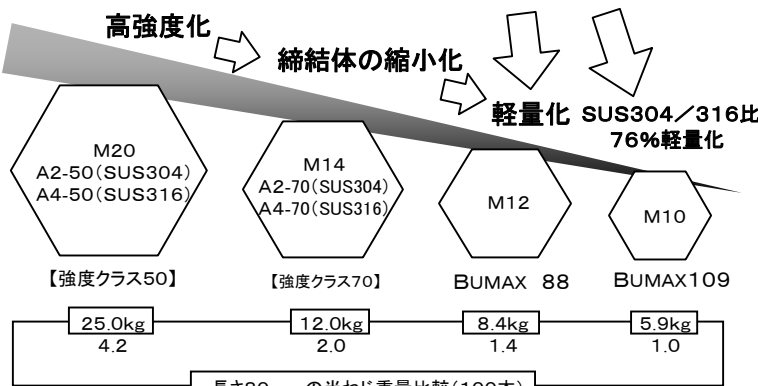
高強度化

締結体の縮小化

軽量化

SUS304／316比
76%軽量化

M20
A2-50(SUS304)
A4-50(SUS316)

M14
A2-70(SUS304)
A4-70(SUS316)

M12

M10

【強度クラス50】

【強度クラス70】

BUMAX 88

BUMAX109

25.0kg
4.2

12.0kg
2.0

8.4kg
1.4

5.9kg
1.0

長さ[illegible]の当ねじ重量比較(100本)